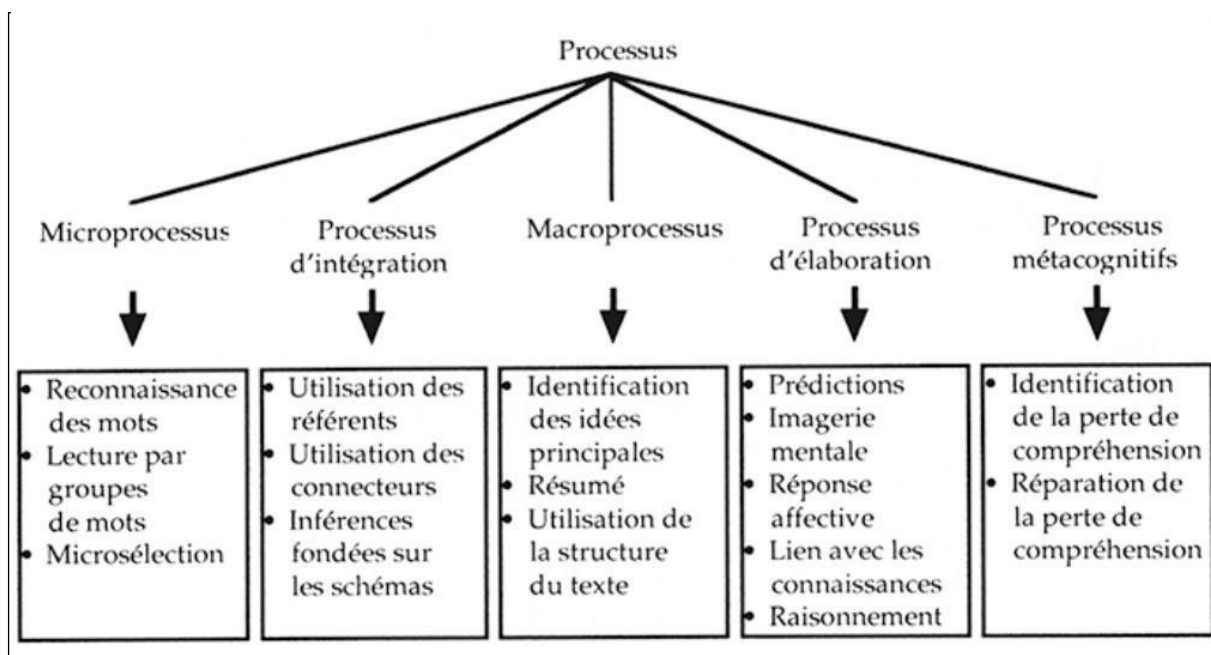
Processus

Microprocessus

Processus d'intégration

Macroprocessus

Processus d'élaboration

Processus métacognitifs

• Reconnaissance des mots
• Lecture par groupes de mots
• Microsélection

• Utilisation des référents
• Utilisation des connecteurs
• Inférences fondées sur les schémas

• Identification des idées principales
• Résumé
• Utilisation de la structure du texte

• Prédictions
• Imagerie mentale
• Réponse affective
• Lien avec les connaissances
• Raisonnement

• Identification de la perte de compréhension
• Réparation de la perte de compréhension